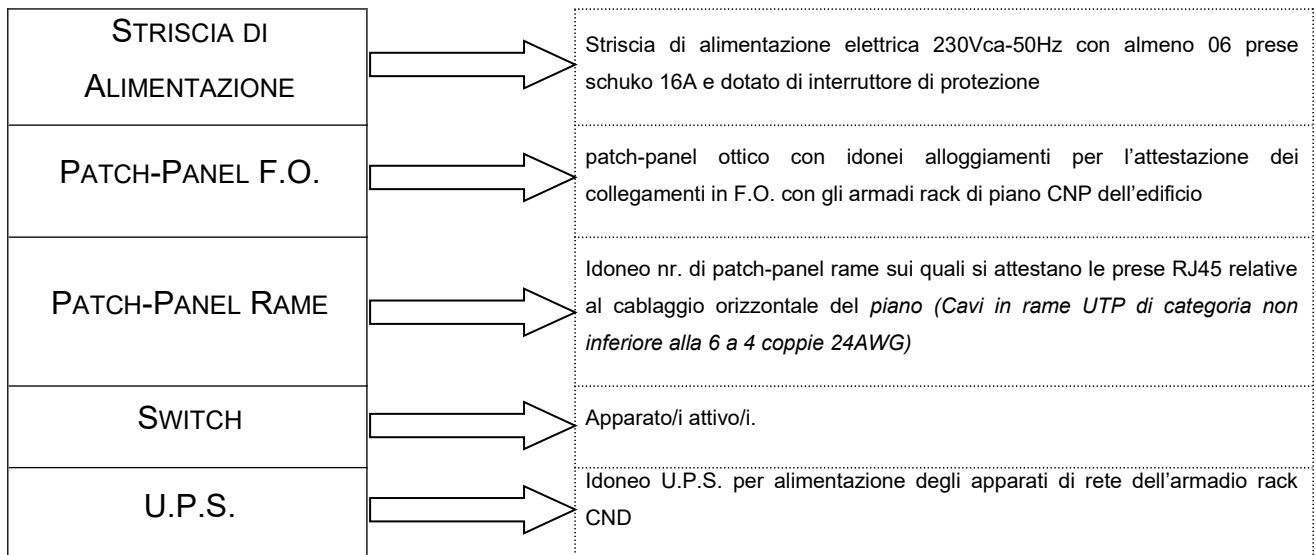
| | |
|---|---|
| STRISCIA DI ALIMENTAZIONE | Striscia di alimentazione elettrica 230Vca-50Hz con almeno 06 prese schuko 16A e dotato di interruttore di protezione |
| PATCH-PANEL F.O. | patch-panel ottico con idonei alloggiamenti per l'attestazione dei collegamenti in F.O. con gli armadi rack di piano CNP dell'edificio |
| PATCH-PANEL RAME | Idoneo nr. di patch-panel rame sui quali si attestano le prese RJ45 relative al cablaggio orizzontale del *piano (Cavi in rame UTP di categoria non inferiore alla 6 a 4 coppie 24AWG)* |
| SWITCH | Apparato/i attivo/i. |
| U.P.S. | Idoneo U.P.S. per alimentazione degli apparati di rete dell'armadio rack CND |